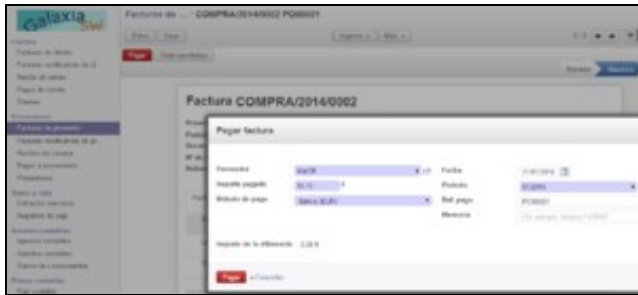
Galaxia Digital

Facturas de ... / COMPRA/2014/0002 PO00001

Editar | Crear

Imprimir | Más

Pagar

Borrador | Abierto

Factura COMPRA/2014/0002

Pagar factura

Proveedor
Importe pagado
Método de pago
Banco (EUR)

Fecha
Periodo
Ref. pago
PO00001
Memoria

Importe de la diferencia

Pagar o Cancelar